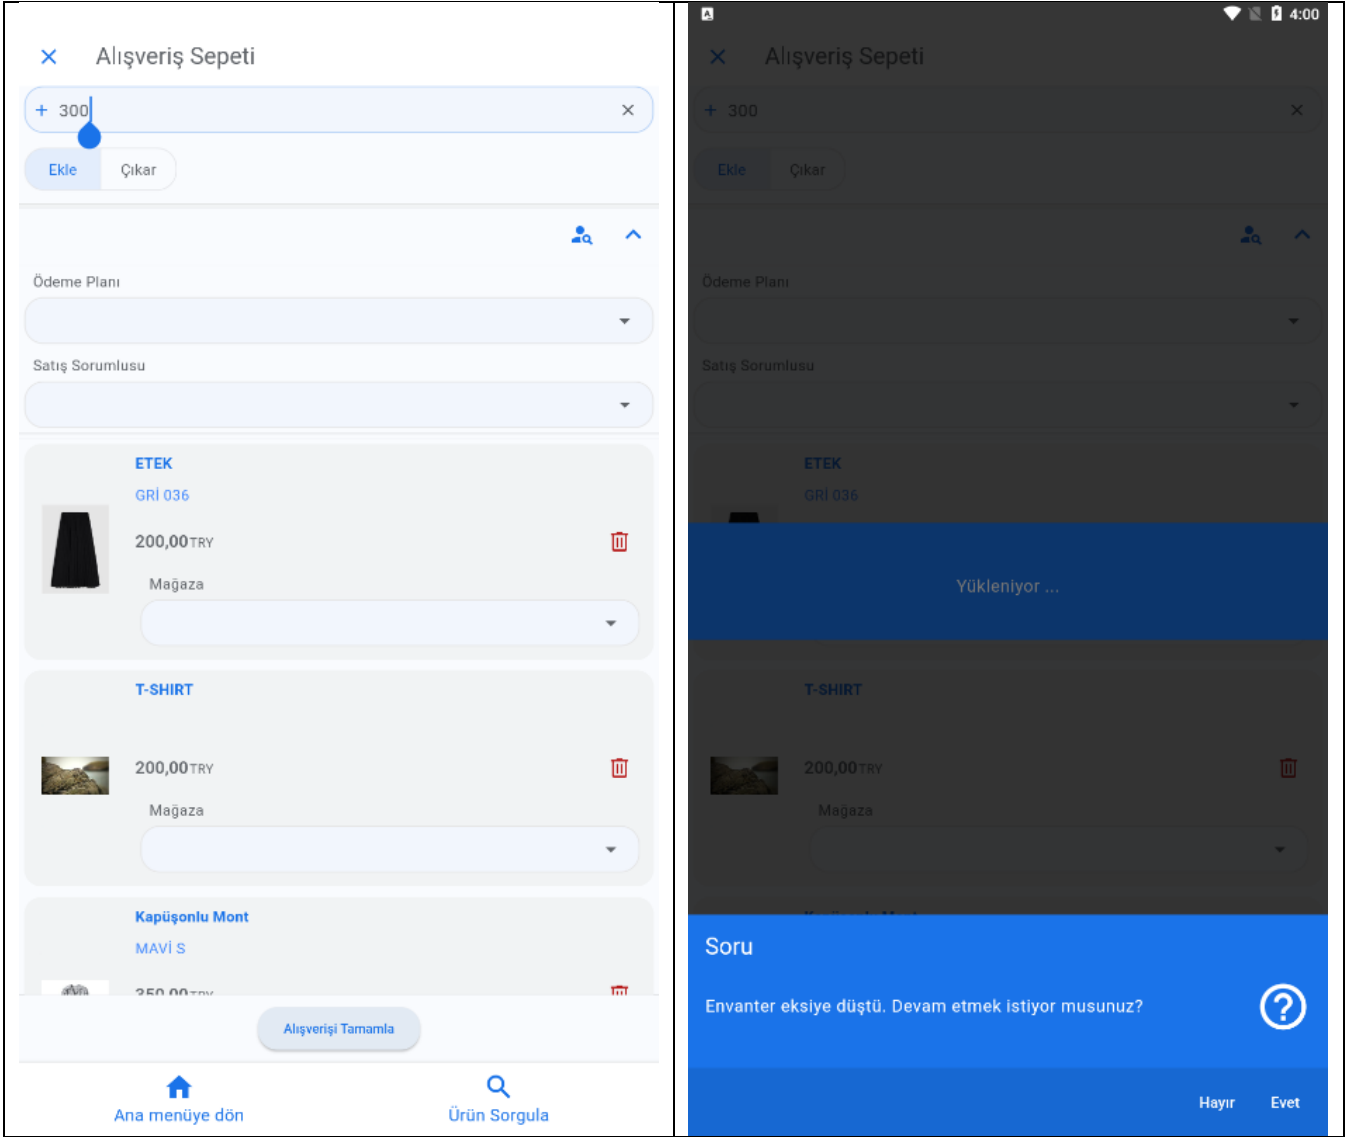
Alışveriş Sepeti

+ 300

Ekle Çıkar

Ödeme Planı

Satış Sorumlusu

ETEK
GRİ 036
200,00TRY
Mağaza

T-SHIRT
200,00TRY
Mağaza

Kapüşonlu Mont
MAVİ S
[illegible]

Alışverişi Tamamla

Ana menüye dön

Ürün Sorgula

4:00

Alışveriş Sepeti

+ 300

Ekle Çıkar

Ödeme Planı

Satış Sorumlusu

ETEK
GRİ 036

Yükleniyor ...

T-SHIRT
200,00TRY
Mağaza

Soru

Envanter eksiye düştü. Devam etmek istiyor musunuz?

Hayır Evet